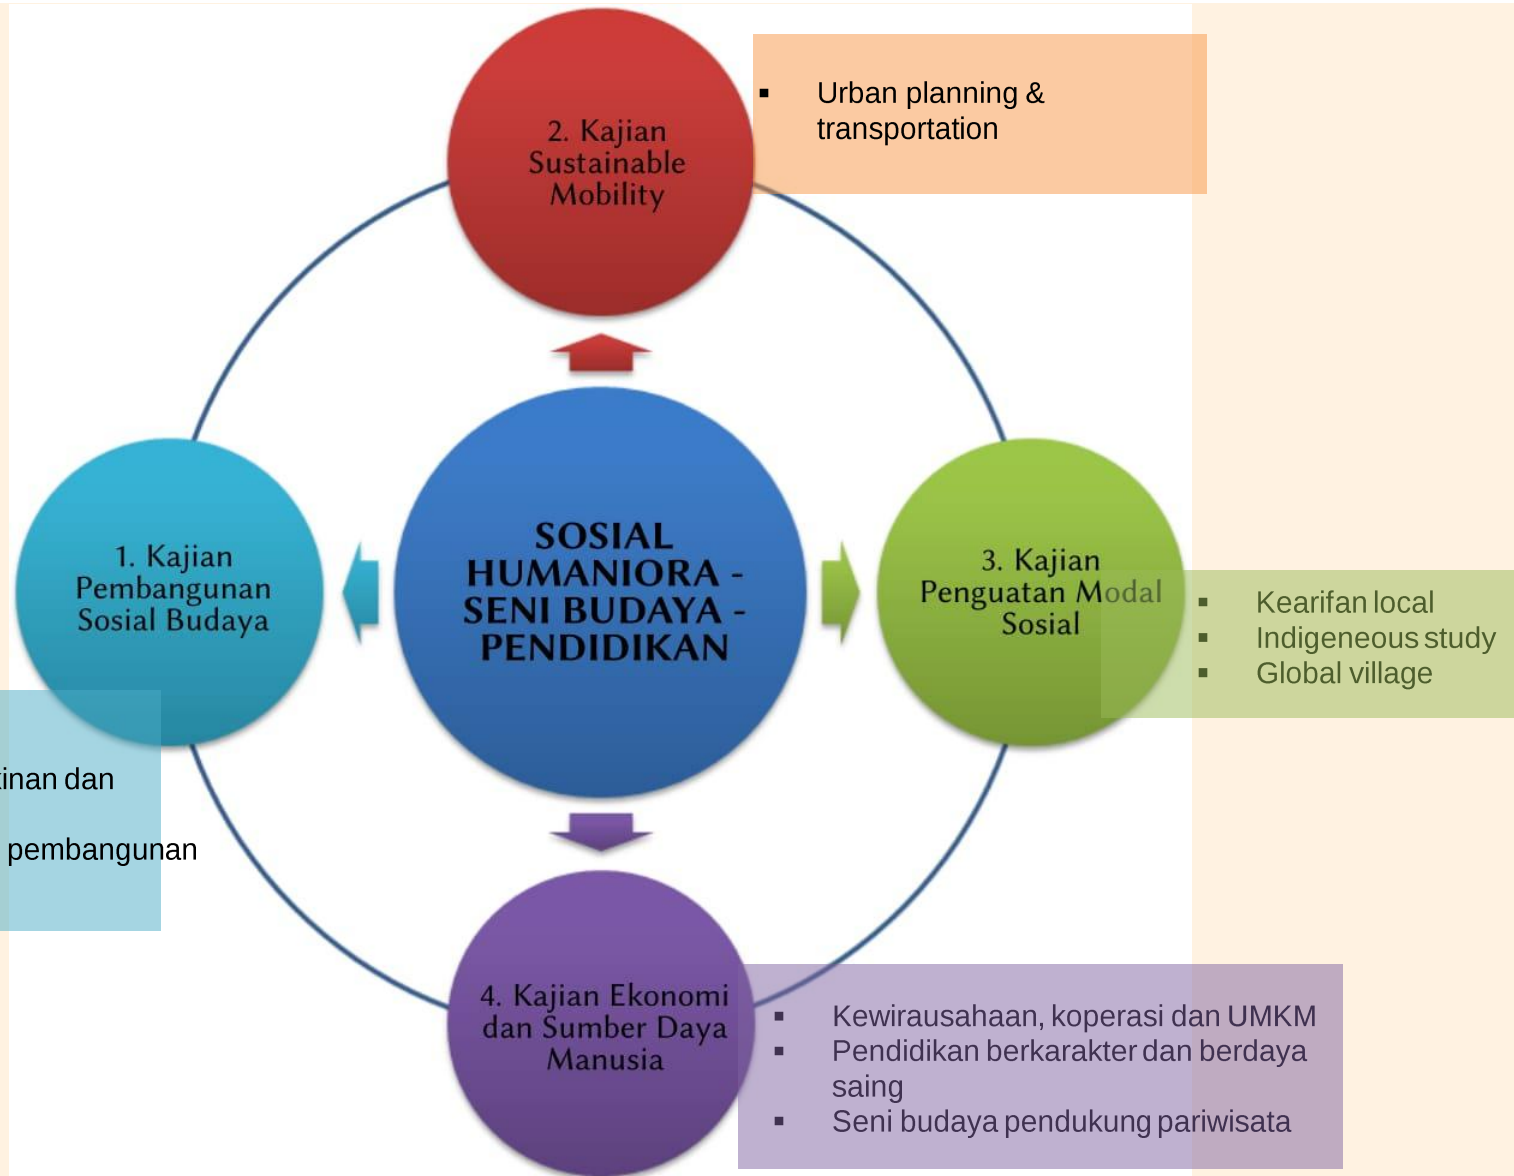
2. Kajian Sustainable Mobility

- Urban planning & transportation

1. Kajian Pembangunan Sosial Budaya

SOSIAL HUMANIORA - SENI BUDAYA - PENDIDIKAN

3. Kajian Penguatan Modal Sosial

- Kearifan local
- Indigeneous study
- Global village

inan dan

pembangunan

4. Kajian Ekonomi dan Sumber Daya Manusia

- Kewirausahaan, koperasi dan UMKM
- Pendidikan berkarakter dan berdaya saing
- Seni budaya pendukung pariwisata